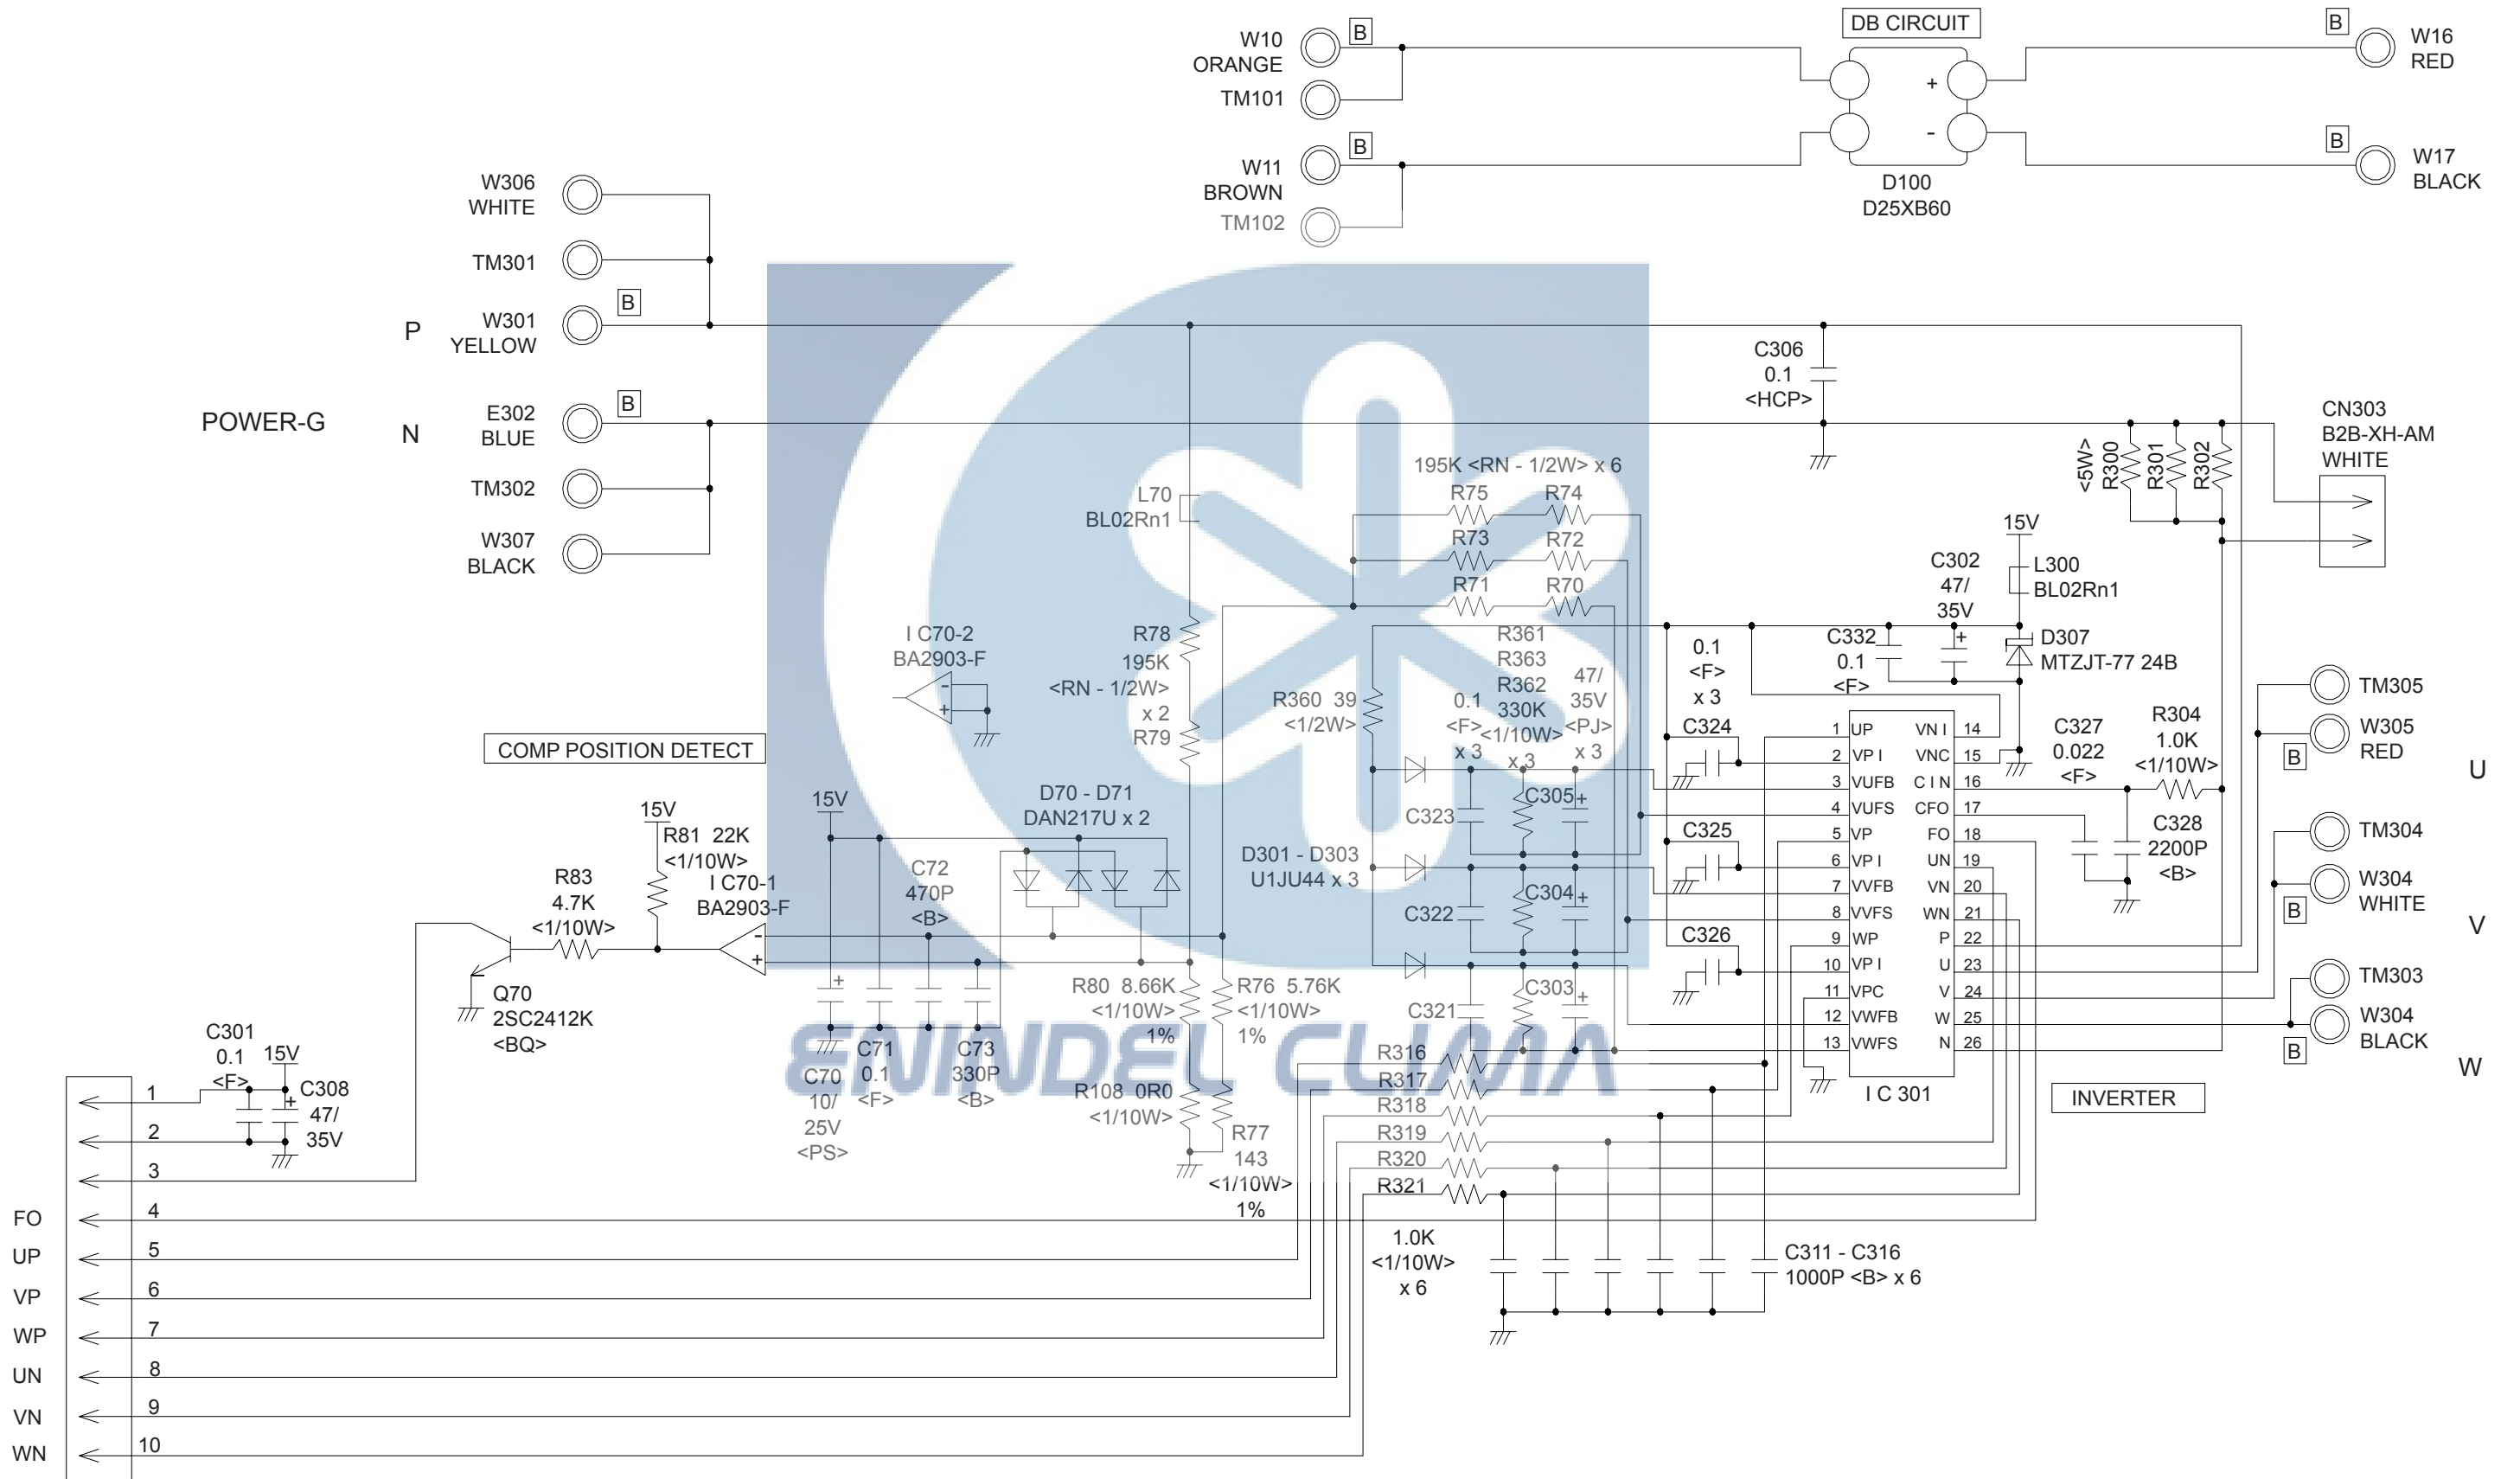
W10
ORANGE
TM101
B
W11
BROWN
TM102
B
DB CIRCUIT
+
-
D100
D25XB60
B
W16
RED
B
W17
BLACK

W306
WHITE
TM301
W301
YELLOW
B
P
POWER-G
N
E302
BLUE
B
TM302
W307
BLACK

C306
0.1
<HCP>

CN303
B2B-XH-AM
WHITE
<5W>
R300
R301
R302

195K <RN - 1/2W> x 6
R75
R74
R73
R72
R71
R70
L70
BL02Rn1
R78
195K
<RN - 1/2W>
x 2
R79
I C70-2
BA2903-F
COMP POSITION DETECT

15V
L300
BL02Rn1
C302
47/
35V
D307
MTZJT-77 24B
C332
0.1
<F>
0.1
<F>
x 3
R361
R363
R362
330K
<1/10W>
x 3
R360 39
<1/2W>
0.1
<F>
x 3
47/
35V
<PJ>
x 3
C324
C325
C326
C323
C305
C322
C304
C321
C303
D301 - D303
U1JU44 x 3

1 UP
2 VP I
3 VUFB
4 VUFS
5 VP
6 VP I
7 VVFB
8 VVFS
9 WP
10 VP I
11 VPC
12 VWFB
13 VWFS
VN I 14
VNC 15
C I N 16
CFO 17
FO 18
UN 19
VN 20
WN 21
P 22
U 23
V 24
W 25
N 26
I C 301
INVERTER

C327
0.022
<F>
R304
1.0K
<1/10W>
C328
2200P
<B>
TM305
W305
RED
B
U
TM304
W304
WHITE
B
V
TM303
W304
BLACK
B
W

15V
R81 22K
<1/10W>
R83
4.7K
<1/10W>
I C70-1
BA2903-F
Q70
2SC2412K
<BQ>
15V
D70 - D71
DAN217U x 2
C72
470P
<B>
R80 8.66K
<1/10W>
1%
R76 5.76K
<1/10W>
1%
C70
10/
25V
<PS>
C71
0.1
<F>
C73
330P
<B>
R108 0R0
<1/10W>
R77
143
<1/10W>
1%
R316
R317
R318
R319
R320
R321
1.0K
<1/10W>
x 6
C311 - C316
1000P <B> x 6

C301
0.1
<F>
15V
C308
47/
35V
1
2
3
FO 4
UP 5
VP 6
WP 7
UN 8
VN 9
WN 10
ENINDEL CLIMA